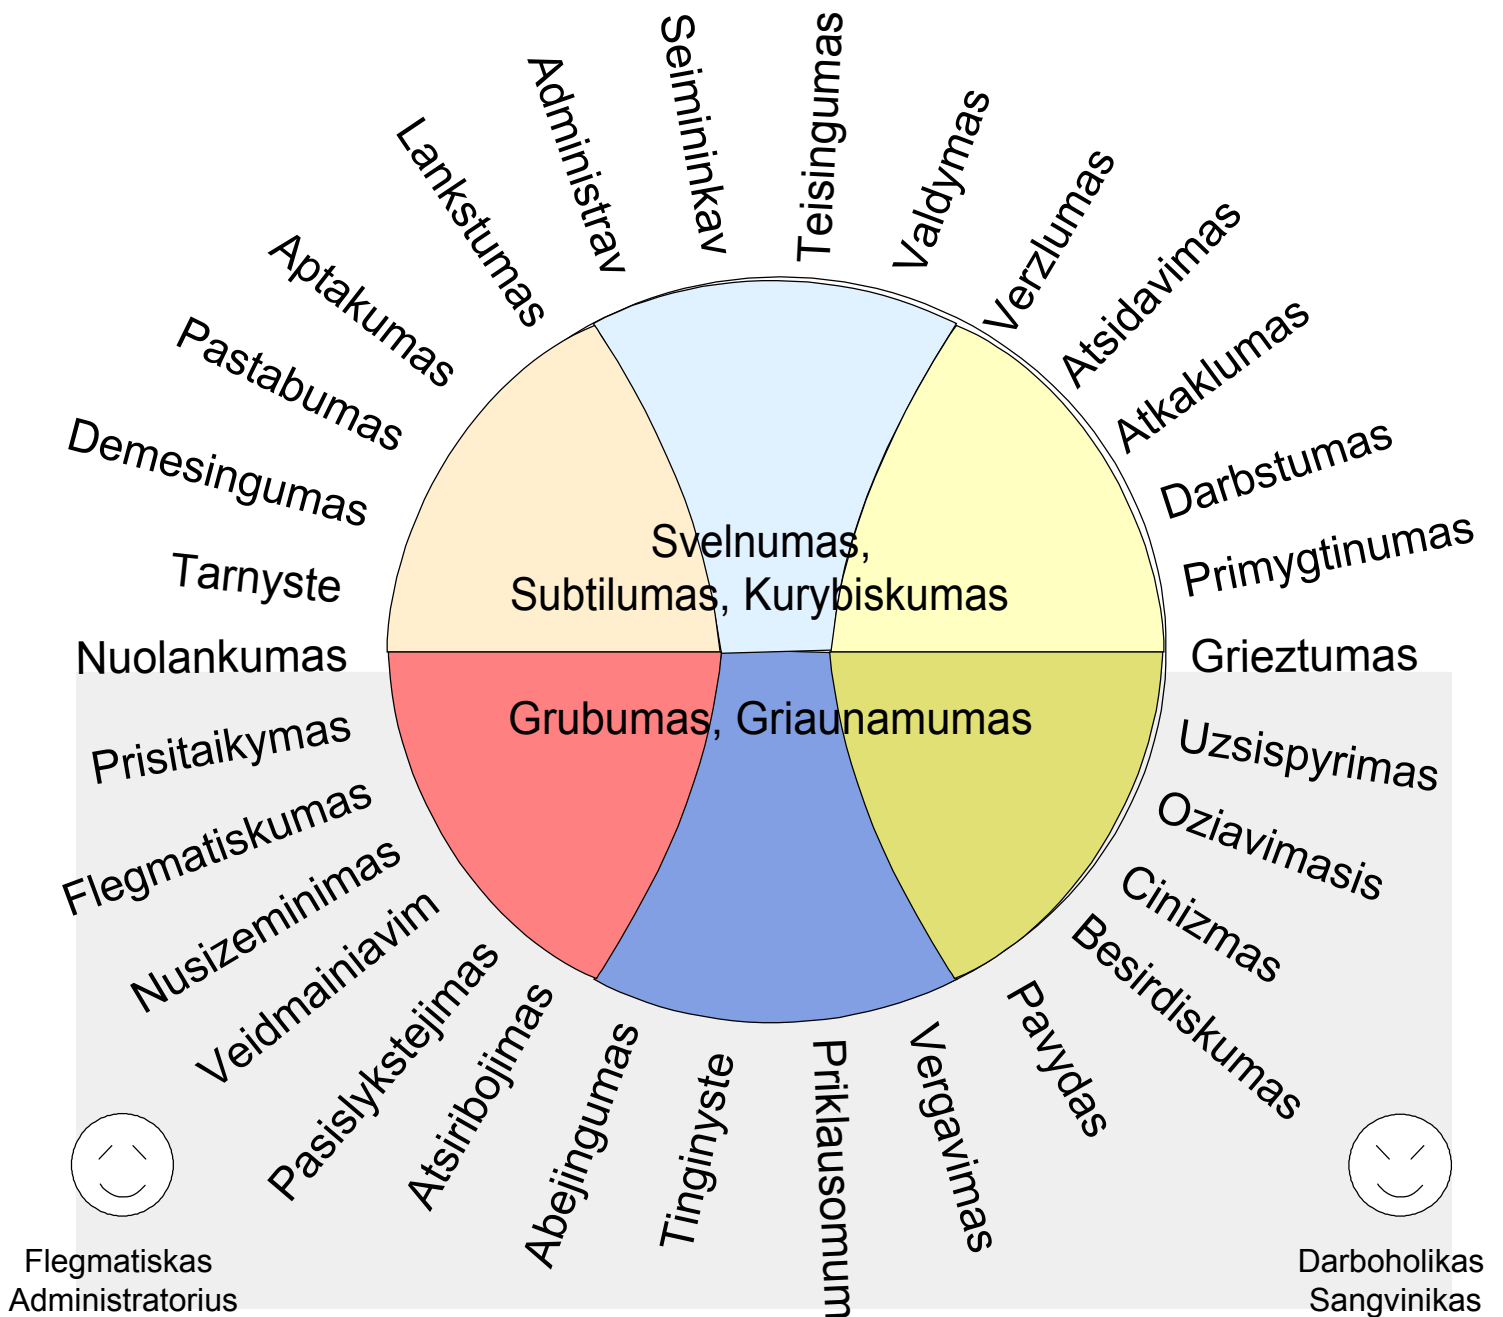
Seimininkav
Teisingumas
Administrav
Valdymas
Lankstumas
Verzlumas
Aptakumas
Atsidavimas
Pastabumas
Atkaklumas
Demesingumas
Darbstumas
Tarnyste
Primygtinumas
Nuolankumas
Grieztumas

Svelnumas, Subtilumas, Kurybiskumas

Grubumas, Griaunamumas

Prisitaikymas
Uzsispyrimas
Flegmatiskumas
Oziavimasis
Nusizeminimas
Cinizmas
Veidmainiavim
Besirdiskumas
Pasislykstejimas
Pavydas
Atsiribojimas
Vergavimas
Abejingumas
Priklausomum
Tinginyste

Flegmatiskas Administratorius

Darboholikas Sangvinikas